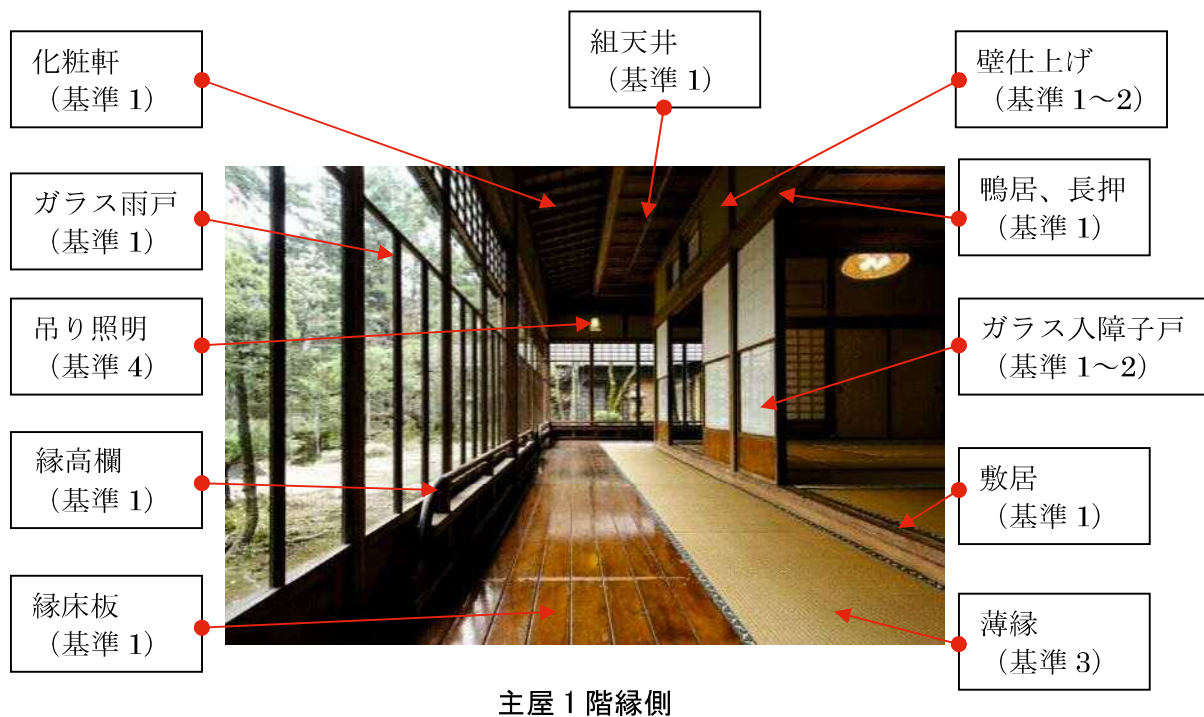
化粧軒
（基準 1）

組天井
（基準 1）

壁仕上げ
（基準 1～2）

ガラス雨戸
（基準 1）

鴨居、長押
（基準 1）

吊り照明
（基準 4）

ガラス入障子戸
（基準 1～2）

縁高欄
（基準 1）

敷居
（基準 1）

縁床板
（基準 1）

薄縁
（基準 3）

主屋 1 階縁側